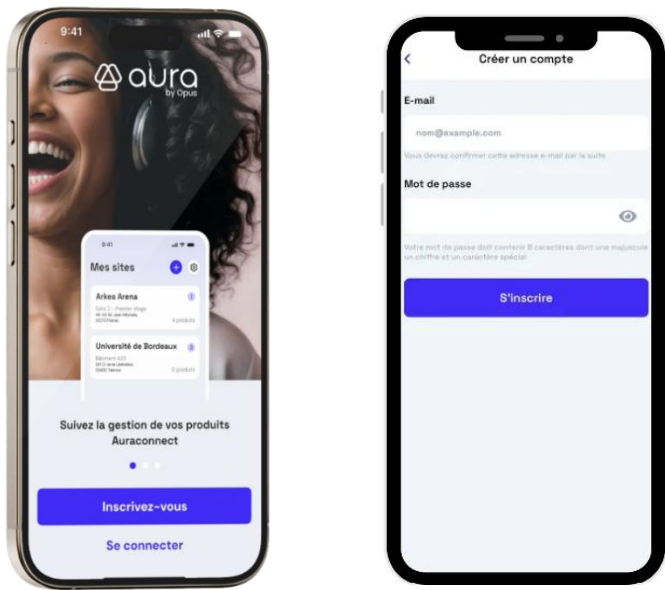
9:41

aura
by Opus

9:41

Mes sites

Arkes Arena
Salle 1 - Premier étage
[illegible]
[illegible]
4 produits

Université de Bordeaux
Bâtiment A23
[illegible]
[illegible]
3 produits

Suivez la gestion de vos produits Auraconnect

Inscrivez-vous

Se connecter

<
Créer un compte

E-mail

nom@example.com

Vous devrez confirmer cette adresse e-mail par la suite

Mot de passe

Votre mot de passe doit contenir 8 caractères dont une majuscule un chiffre et un caractère spécial

S'inscrire